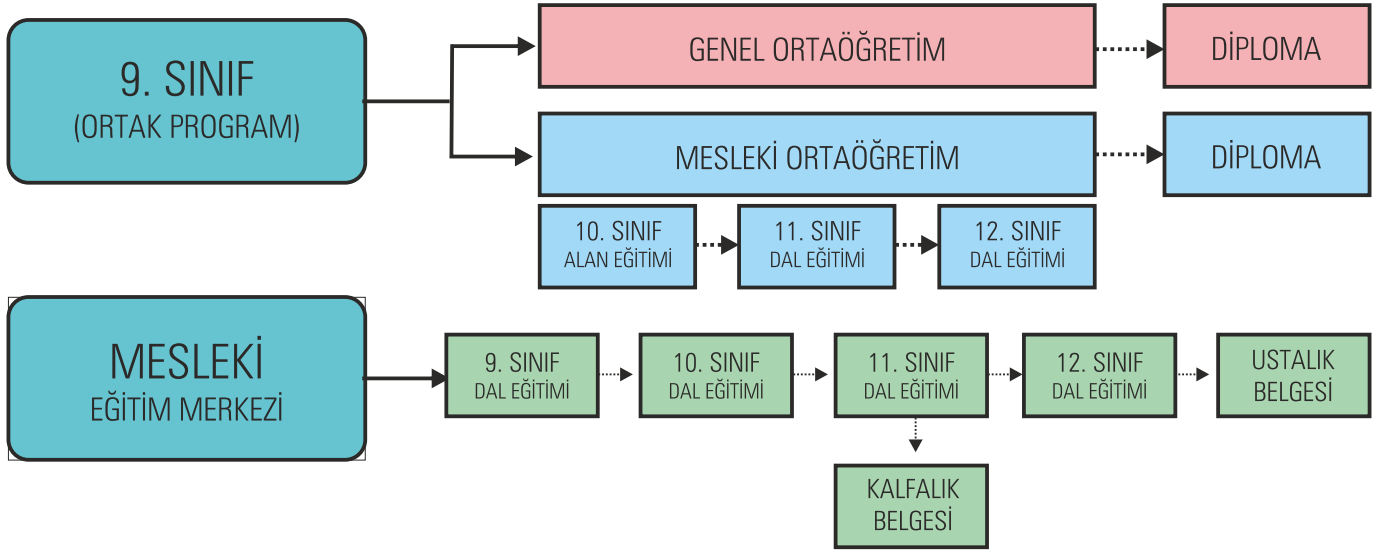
9. SINIF
(ORTAK PROGRAM)

GENEL ORTAÖĞRETİM

DİPLOMA

MESLEKİ ORTAÖĞRETİM

DİPLOMA

10. SINIF
ALAN EĞİTİMİ

11. SINIF
DAL EĞİTİMİ

12. SINIF
DAL EĞİTİMİ

MESLEKİ
EĞİTİM MERKEZİ

9. SINIF
DAL EĞİTİMİ

10. SINIF
DAL EĞİTİMİ

11. SINIF
DAL EĞİTİMİ

12. SINIF
DAL EĞİTİMİ

USTALIK
BELGESİ

KALFALIK
BELGESİ